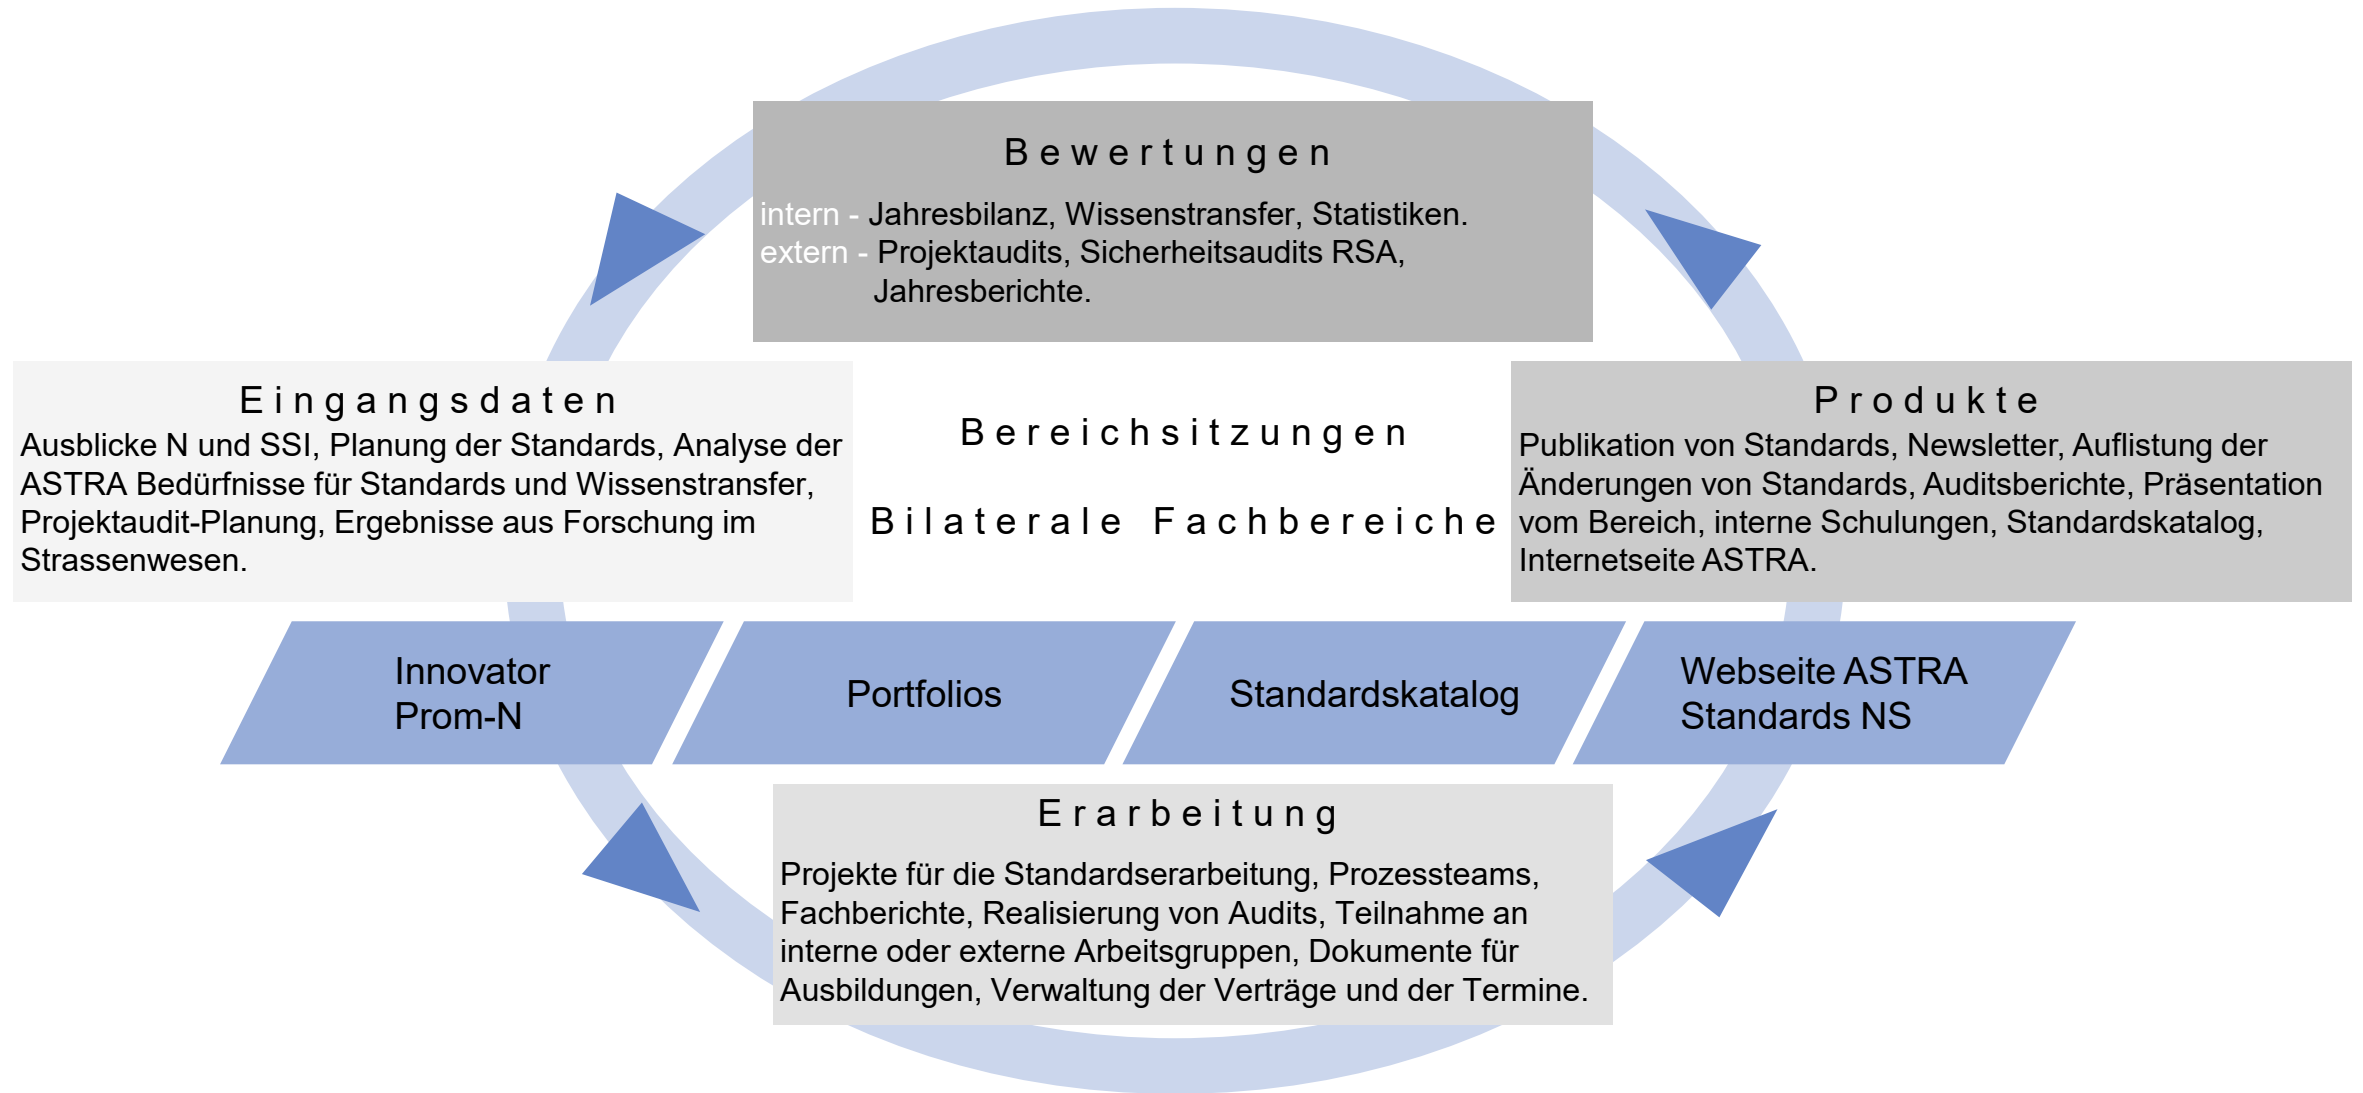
Bewertungen

intern - Jahresbilanz, Wissenstransfer, Statistiken.
extern - Projektaudits, Sicherheitsaudits RSA, Jahresberichte.

Eingangsdaten
Ausblicke N und SSI, Planung der Standards, Analyse der ASTRA Bedürfnisse für Standards und Wissenstransfer, Projektaudit-Planung, Ergebnisse aus Forschung im Strassenwesen.

Bereichsitzungen

Bilaterale Fachbereiche

Produkte
Publikation von Standards, Newsletter, Auflistung der Änderungen von Standards, Auditsberichte, Präsentation vom Bereich, interne Schulungen, Standardskatalog, Internetseite ASTRA.

Innovator
Prom-N

Portfolios

Standardskatalog

Webseite ASTRA
Standards NS

Erarbeitung

Projekte für die Standardserarbeitung, Prozessteams, Fachberichte, Realisierung von Audits, Teilnahme an interne oder externe Arbeitsgruppen, Dokumente für Ausbildungen, Verwaltung der Verträge und der Termine.